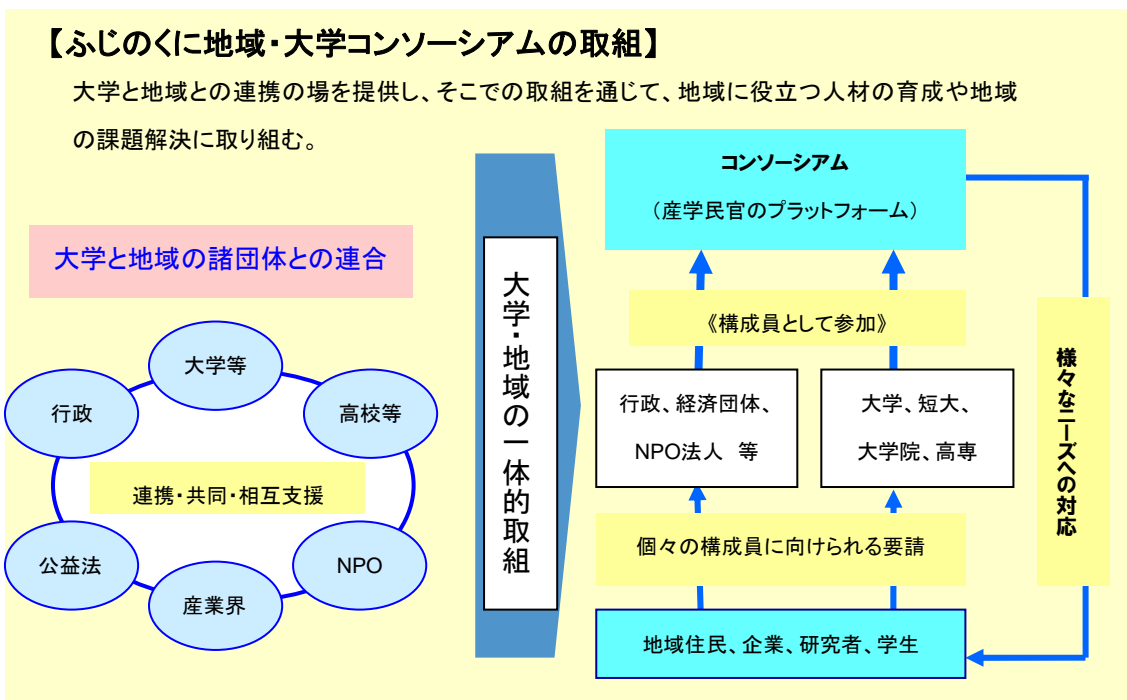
【ふじのくに地域・大学コンソーシアムの取組】

大学と地域との連携の場を提供し、そこでの取組を通じて、地域に役立つ人材の育成や地域の課題解決に取り組む。

大学と地域の諸団体との連合

大学等

行政

高校等

連携・共同・相互支援

公益法

NPO

産業界

大学・地域の一体的取組

コンソーシアム

（産学民官のプラットフォーム）

《構成員として参加》

行政、経済団体、NPO法人　等

大学、短大、大学院、高専

個々の構成員に向けられる要請

地域住民、企業、研究者、学生

様々なニーズへの対応